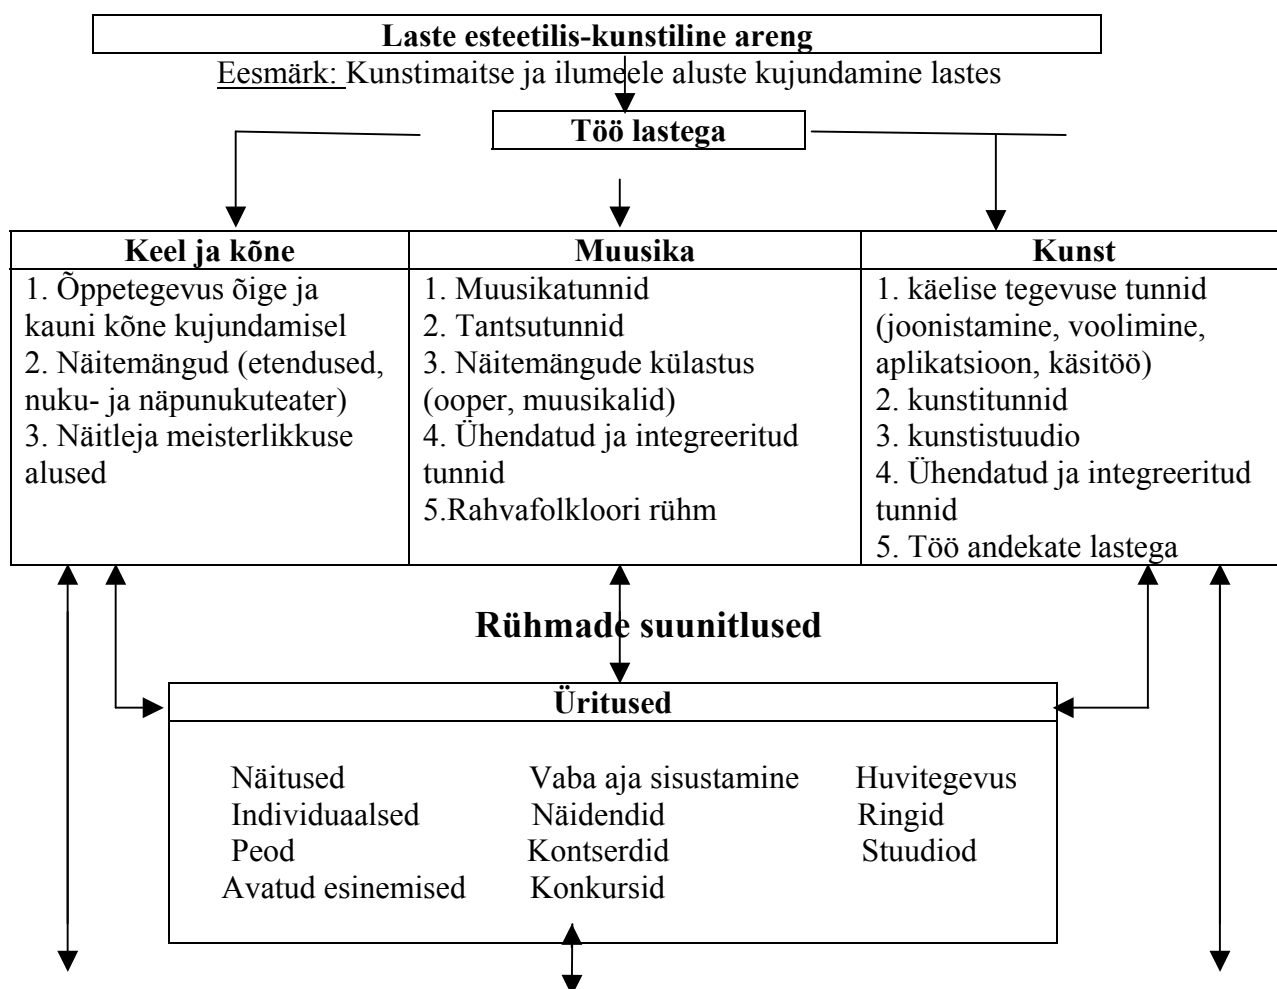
Laste esteetilis-kunstiline areng

Eesmärk: Kunstimaitse ja ilumeele aluste kujundamine lastes

Töö lastega

| Keel ja kõne | Muusika | Kunst |
|---|---|---|
| 1. Õppetegevus õige ja kauni kõne kujundamisel<br>2. Näitemängud (etendused, nuku- ja näpunukuteater)<br>3. Näitleja meisterlikkuse alused | 1. Muusikatunnid<br>2. Tantsutunnid<br>3. Näitemängude külastus (ooper, muusikalid)<br>4. Ühendatud ja integreeritud tunnid<br>5.Rahvafolkloori rühm | 1. käelise tegevuse tunnid (joonistamine, voolimine, aplikatsioon, käsitöö)<br>2. kunstitunnid<br>3. kunstistuudio<br>4. Ühendatud ja integreeritud tunnid<br>5. Töö andekate lastega |

Rühmade suunitlused

Üritused

Näitused
Individuaalsed
Peod
Avatud esinemised

Vaba aja sisustamine
Näidendid
Kontserdid
Konkursid

Huvitegevus
Ringid
Stuudiod